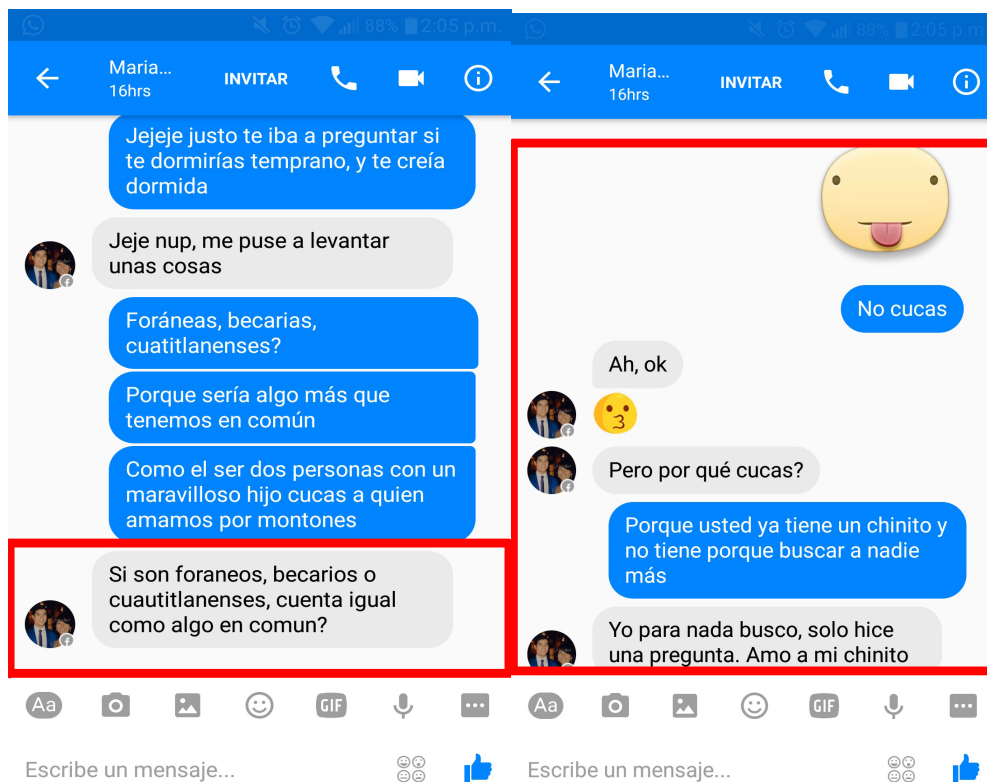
88% 2:05 p.m.

Maria...
16hrs
INVITAR

Jejeje justo te iba a preguntar si te dormirías temprano, y te creía dormida

Jeje nup, me puse a levantar unas cosas

Foráneas, becarias, cuatitlanenses?

Porque sería algo más que tenemos en común

Como el ser dos personas con un maravilloso hijo cucas a quien amamos por montones

Si son foraneos, becarios o cuautitlanenses, cuenta igual como algo en comun?

Aa
GIF
Escribe un mensaje...

88% 2:05 p.m.

Maria...
16hrs
INVITAR

No cucas

Ah, ok

Pero por qué cucas?

Porque usted ya tiene un chinito y no tiene porque buscar a nadie más

Yo para nada busco, solo hice una pregunta. Amo a mi chinito

Aa
GIF
Escribe un mensaje...